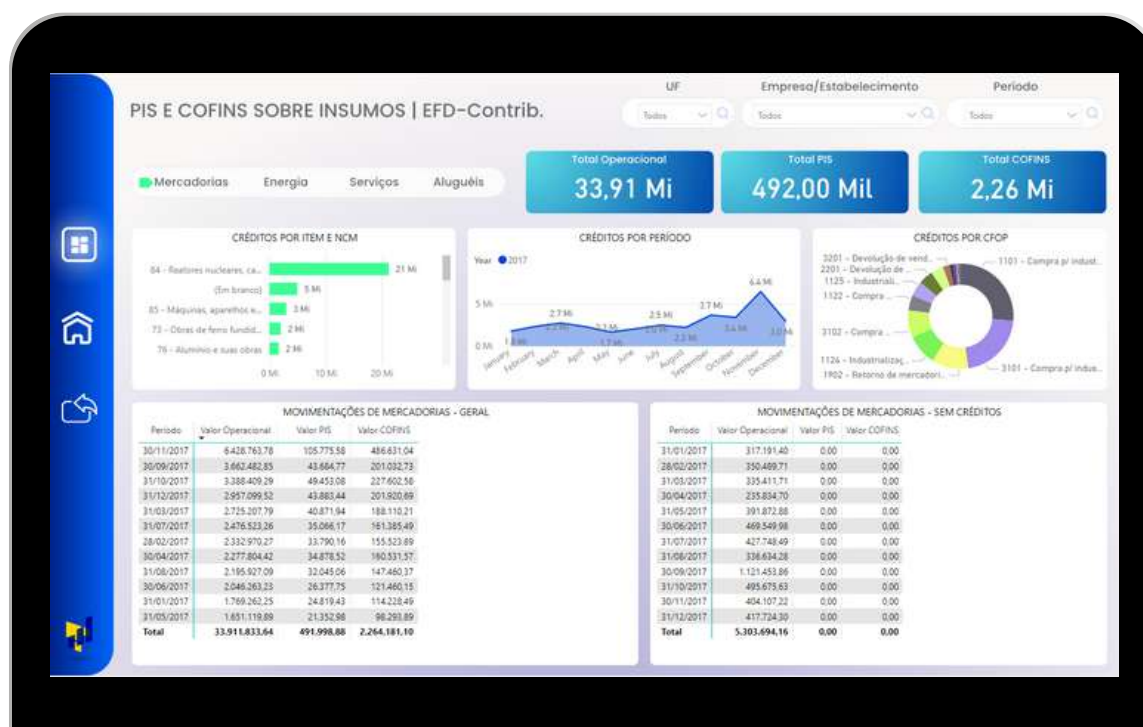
PIS E COFINS SOBRE INSUMOS | EFD-Contrib.

UF
Todos

Empresa/Estabelecimento
Todos

Período
Todos

Mercadorias Energia Serviços Aluguéis

Total Operacional
33,91 Mi

Total PIS
492,00 Mil

Total COFINS
2,26 Mi

CRÉDITOS POR ITEM E NCM
84 - Reatores nucleares, ca... 21 Mi
(Em branco) 3 Mi
85 - Máquinas, aparelhos e... 3 Mi
73 - Obras de ferro fundid... 2 Mi
76 - Alumínio e suas obras 2 Mi
0 Mi 10 Mi 20 Mi

CRÉDITOS POR PERÍODO
Year 2017
5 Mi
0 Mi
1,8 Mi 2,7 Mi 2,2 Mi 2,1 Mi 1,7 Mi 2,5 Mi 2,0 Mi 2,2 Mi 3,7 Mi 3,4 Mi 6,4 Mi 3,0 Mi
January February March April May June July August September October November December

CRÉDITOS POR CFOP
3201 - Devolução de vend...
2201 - Devolução de ...
1125 - Industriali...
1122 - Compra ...
3102 - Compra ...
1126 - Industrializaç...
1902 - Retorno de mercadori...
1101 - Compra p/ indust...
3101 - Compra p/ indus...

MOVIMENTAÇÕES DE MERCADORIAS - GERAL

| Período | Valor Operacional | Valor PIS | Valor COFINS |
|---|---|---|---|
| 30/11/2017 | 6.428.763,78 | 105.775,58 | 486.631,04 |
| 30/09/2017 | 3.662.482,85 | 43.684,77 | 201.032,73 |
| 31/10/2017 | 3.388.409,29 | 49.453,08 | 227.602,58 |
| 31/12/2017 | 2.957.099,52 | 43.883,44 | 201.920,69 |
| 31/03/2017 | 2.725.207,79 | 40.871,94 | 188.110,21 |
| 31/07/2017 | 2.476.523,26 | 35.066,17 | 161.385,49 |
| 28/02/2017 | 2.332.970,27 | 33.790,16 | 155.523,89 |
| 30/04/2017 | 2.277.804,42 | 34.878,52 | 160.531,57 |
| 31/08/2017 | 2.195.927,09 | 32.045,06 | 147.460,37 |
| 30/06/2017 | 2.046.263,23 | 26.377,75 | 121.460,15 |
| 31/01/2017 | 1.769.262,25 | 24.819,43 | 114.228,49 |
| 31/05/2017 | 1.651.119,89 | 21.352,98 | 98.293,89 |
| Total | 33.911.833,64 | 491.998,88 | 2.264.181,10 |

MOVIMENTAÇÕES DE MERCADORIAS - SEM CRÉDITOS

| Período | Valor Operacional | Valor PIS | Valor COFINS |
|---|---|---|---|
| 31/01/2017 | 317.191,40 | 0,00 | 0,00 |
| 28/02/2017 | 350.489,71 | 0,00 | 0,00 |
| 31/03/2017 | 335.411,71 | 0,00 | 0,00 |
| 30/04/2017 | 235.834,70 | 0,00 | 0,00 |
| 31/05/2017 | 391.872,88 | 0,00 | 0,00 |
| 30/06/2017 | 469.549,98 | 0,00 | 0,00 |
| 31/07/2017 | 427.748,49 | 0,00 | 0,00 |
| 31/08/2017 | 336.634,28 | 0,00 | 0,00 |
| 30/09/2017 | 1.121.453,86 | 0,00 | 0,00 |
| 31/10/2017 | 495.675,63 | 0,00 | 0,00 |
| 30/11/2017 | 404.107,22 | 0,00 | 0,00 |
| 31/12/2017 | 417.724,30 | 0,00 | 0,00 |
| Total | 5.303.694,16 | 0,00 | 0,00 |